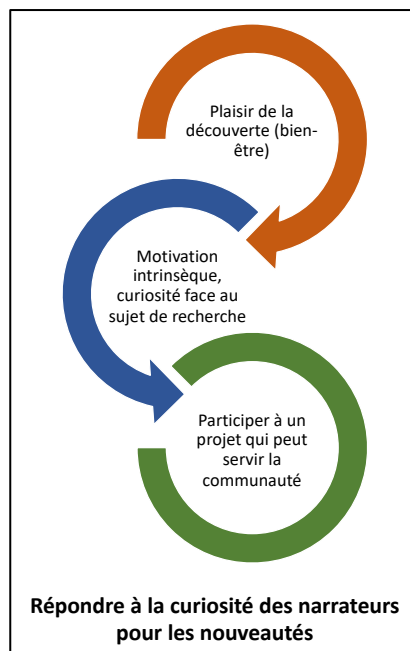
Plaisir de la découverte (bien-être)

Motivation intrinsèque, curiosité face au sujet de recherche

Participer à un projet qui peut servir la communauté

Répondre à la curiosité des narrateurs pour les nouveautés